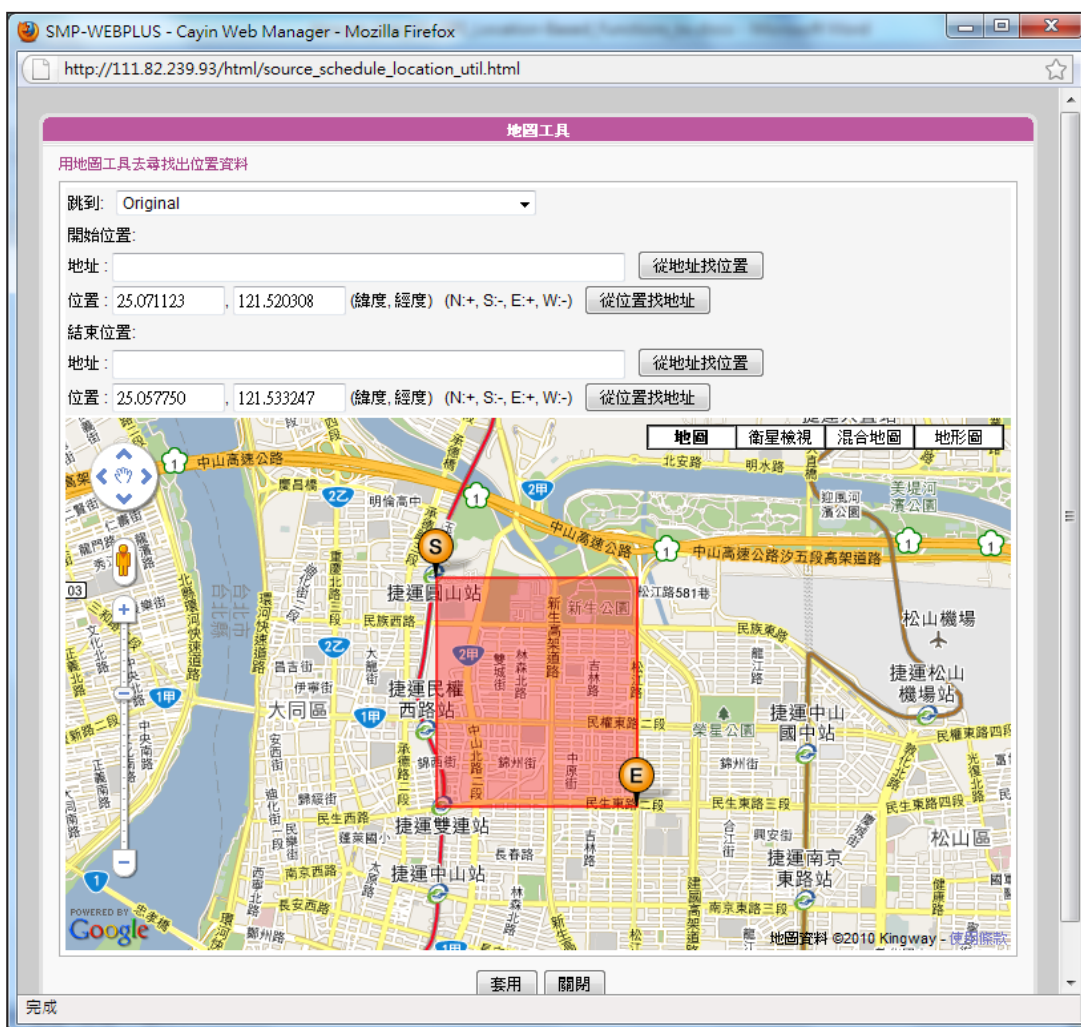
SMP-WEBPLUS - Cayin Web Manager - Mozilla Firefox

http://111.82.239.93/html/source_schedule_location_util.html

地圖工具

用地圖工具去尋找出位置資料

跳到: Original

開始位置:

地址 :

從地址找位置

位置 : 25.071123 , 121.520308 (緯度, 經度) (N:+, S:-, E:+, W:-) 從位置找地址

結束位置:

地址 :

從地址找位置

位置 : 25.057750 , 121.533247 (緯度, 經度) (N:+, S:-, E:+, W:-) 從位置找地址

| 地圖 | 衛星檢視 | 混合地圖 | 地形圖 |
|---|---|---|---|

中山高速公路 中山高速公路汐五段高架道路 民族西路 民族東路 民權東路二段 民生東路二段 民生東路三段 民生東路四段 民權東路三段 南京西路 南京東路三段 長安西路 長春路 錦州街 錦西街 松江路581巷 新生公園 新生高架道路 林森北路 吉林路 中原街 中山北路二段 承德路二段 重慶北路三段 雙城街 龍江路 松江路 建國北路 復興北路 合江街 興安街 中山區 大同區 松山區 松山機場 捷運圓山站 捷運民權西路站 捷運雙連站 捷運中山站 捷運中山國中站 捷運松山機場站 捷運南京東路站 榮星公園 迎風河濱公園 美堤河濱公園 北安路 明水路 明倫高中 台北橋 淡水河 環河北路 台北市 S E 1 1甲 2乙 2甲 03

POWERED BY Google

地圖資料 ©2010 Kingway - 使用條款

套用 關閉

完成